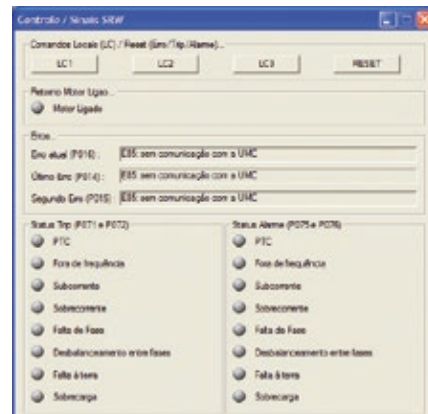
Controle / Sinais SRW

Comandos Locais (LC) / Reset (Erro/Trip/Alarme)...

LC1

LC2

LC3

RESET

Retorno Motor Ligado

Motor Ligado

Erros

Erro atual (P016):

E85: sem comunicação com a UMC

Último Erro (P014):

E85: sem comunicação com a UMC

Segundo Erro (P015):

E85: sem comunicação com a UMC

Status Trip (P071 e P072)

PTC

Fora de frequência

Subcorrente

Sobrecorrente

Falta de Fase

Desbalanceamento entre fases

Falta à terra

Sobrecarga

Status Alarme (P075 e P076)

PTC

Fora de frequência

Subcorrente

Sobrecorrente

Falta de Fase

Desbalanceamento entre fases

Falta à terra

Sobrecarga